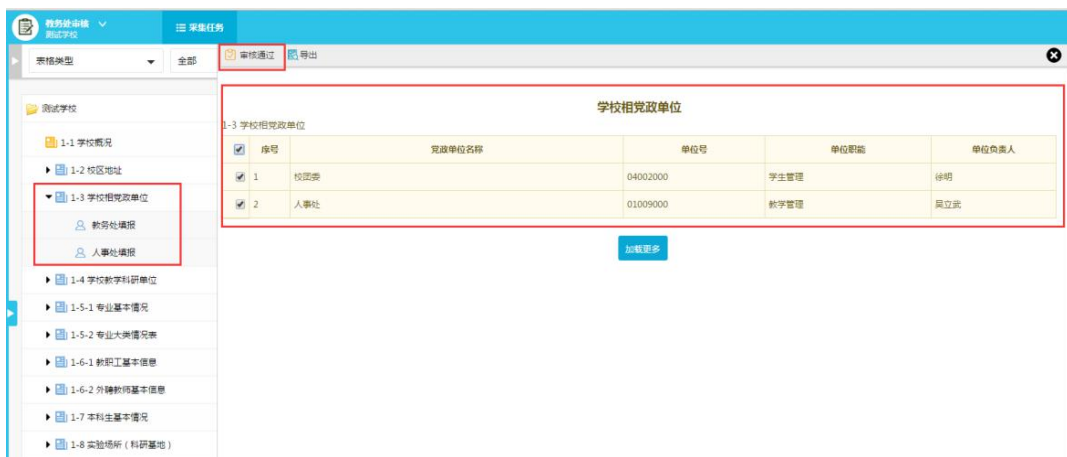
教务处审核
测试学校

采集任务

表格类型
全部

审核通过
导出

测试学校
1-1 学校概况
1-2 校区地址
1-3 学校相党政单位
教务处填报
人事处填报
1-4 学校教学科研单位
1-5-1 专业基本情况
1-5-2 专业大类情况表
1-6-1 教职工基本信息
1-6-2 外聘教师基本信息
1-7 本科生基本情况
1-8 实验场所（科研基地）

学校相党政单位

1-3 学校相党政单位

| | 序号 | 党政单位名称 | 单位号 | 单位职能 | 单位负责人 |
|---|---|---|---|---|---|
| ☑ | 1 | 校团委 | 04002000 | 学生管理 | 徐明 |
| ☑ | 2 | 人事处 | 01009000 | 教学管理 | 吴立武 |

加载更多